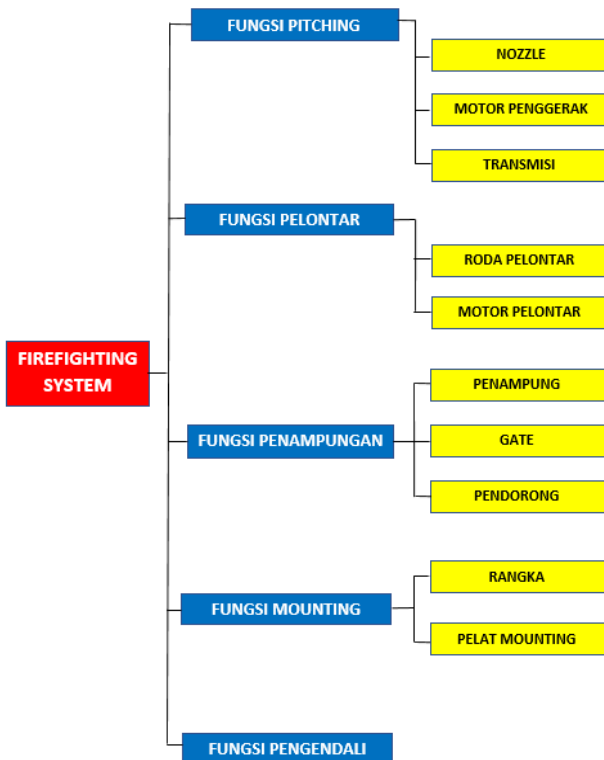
FIREFIGHTING SYSTEM

FUNGSI PITCHING

NOZZLE

MOTOR PENGGERAK

TRANSMISI

FUNGSI PELONTAR

RODA PELONTAR

MOTOR PELONTAR

FUNGSI PENAMPUNGAN

PENAMPUNG

GATE

PENDORONG

FUNGSI MOUNTING

RANGKA

PELAT MOUNTING

FUNGSI PENGENDALI